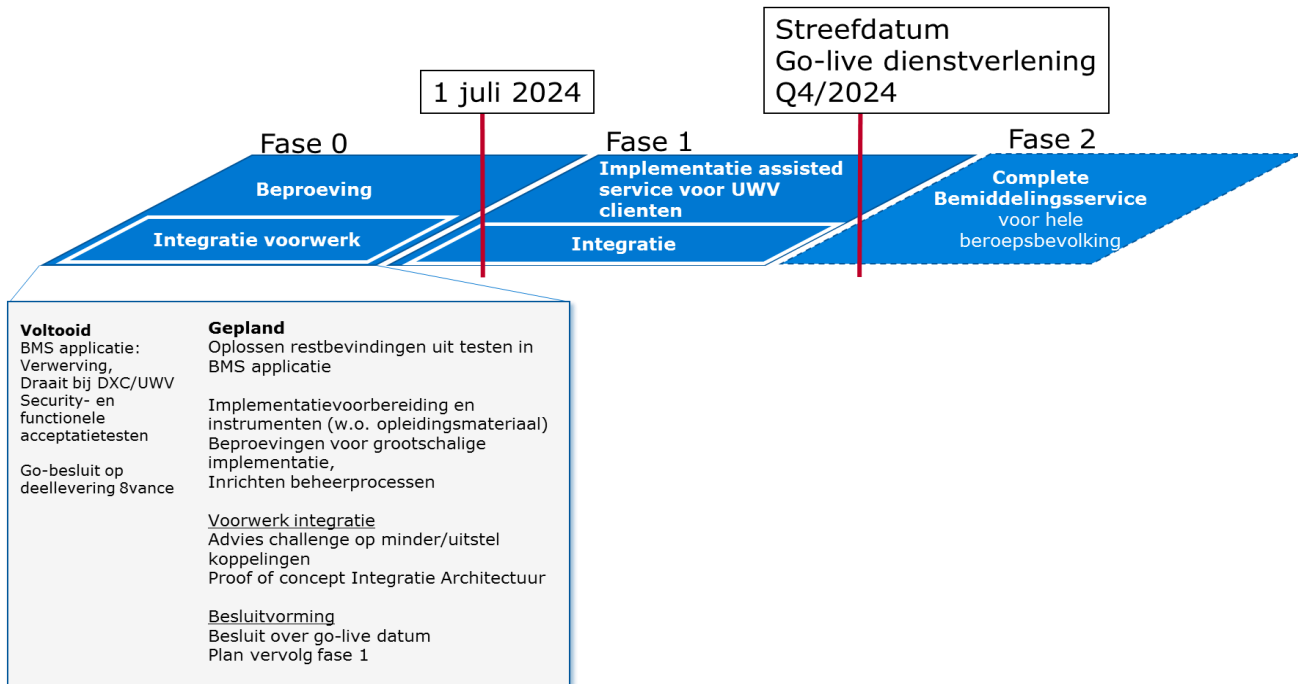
Streefdatum
Go-live dienstverlening
Q4/2024

1 juli 2024

Fase 0

Beproeving

Integratie voorwerk

Fase 1

Implementatie assisted service voor UWV clienten

Integratie

Fase 2

Complete Bemiddelingsservice voor hele beroepsbevolking

Voltooid
BMS applicatie:
Verwerving,
Draait bij DXC/UWV
Security- en functionele acceptatietesten

Go-besluit op deellevering 8vance

Gepland
Oplossen restbevindingen uit testen in BMS applicatie

Implementatievoorbereiding en instrumenten (w.o. opleidingsmateriaal)
Beproevingen voor grootschalige implementatie,
Inrichten beheerprocessen

Voorwerk integratie
Advies challenge op minder/uitstel koppelingen
Proof of concept Integratie Architectuur

Besluitvorming
Besluit over go-live datum
Plan vervolg fase 1